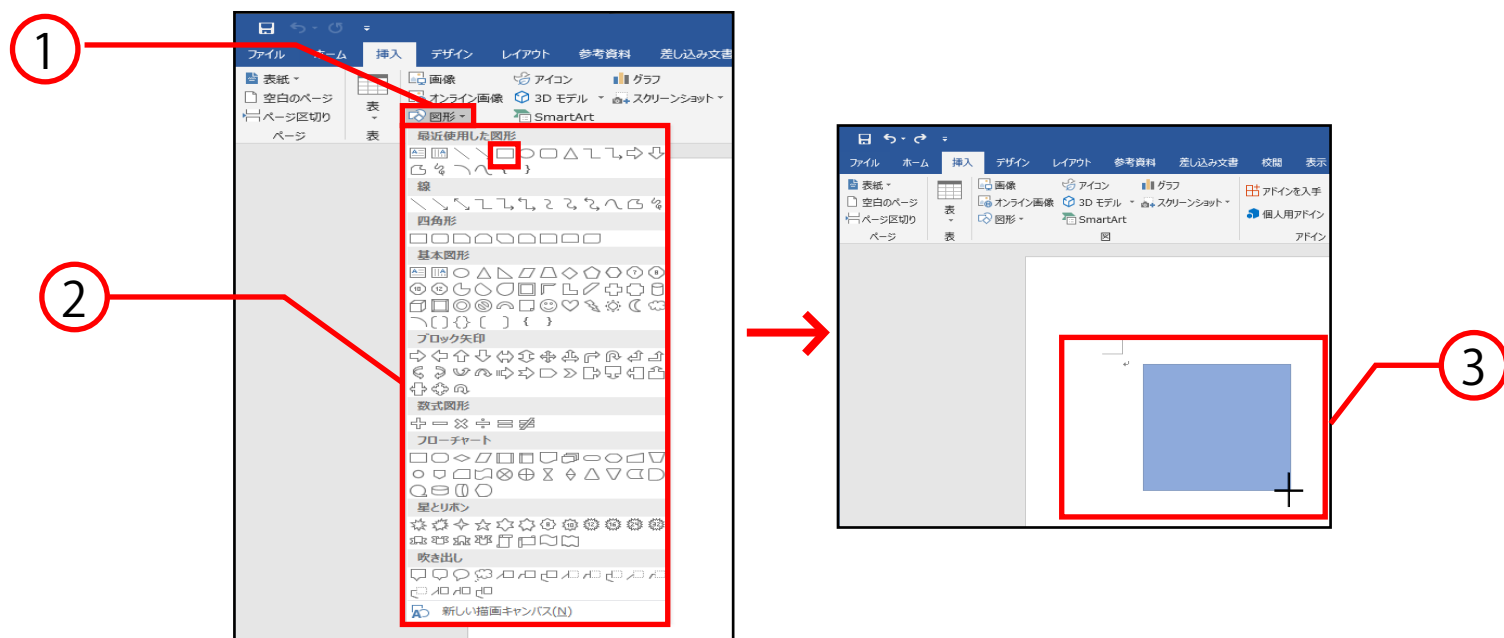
①

ファイル ホーム 挿入 デザイン レイアウト 参考資料 差し込み文書

表紙 ▾
空白のページ
ページ区切り
ページ

表
表

画像
オンライン画像
図形 ▾

アイコン
3D モデル ▾
SmartArt

グラフ
スクリーンショット ▾

最近使用した図形
線
四角形
基本図形
ブロック矢印
数式図形
フローチャート
星とリボン
吹き出し
新しい描画キャンバス(N)

②

③

ファイル ホーム 挿入 デザイン レイアウト 参考資料 差し込み文書 校閲 表示

表紙 ▾
空白のページ
ページ区切り
ページ

表
表

画像
オンライン画像
図形 ▾

アイコン
3D モデル ▾
SmartArt

グラフ
スクリーンショット ▾

図

アドインを入手
個人用アドイン
アドイン